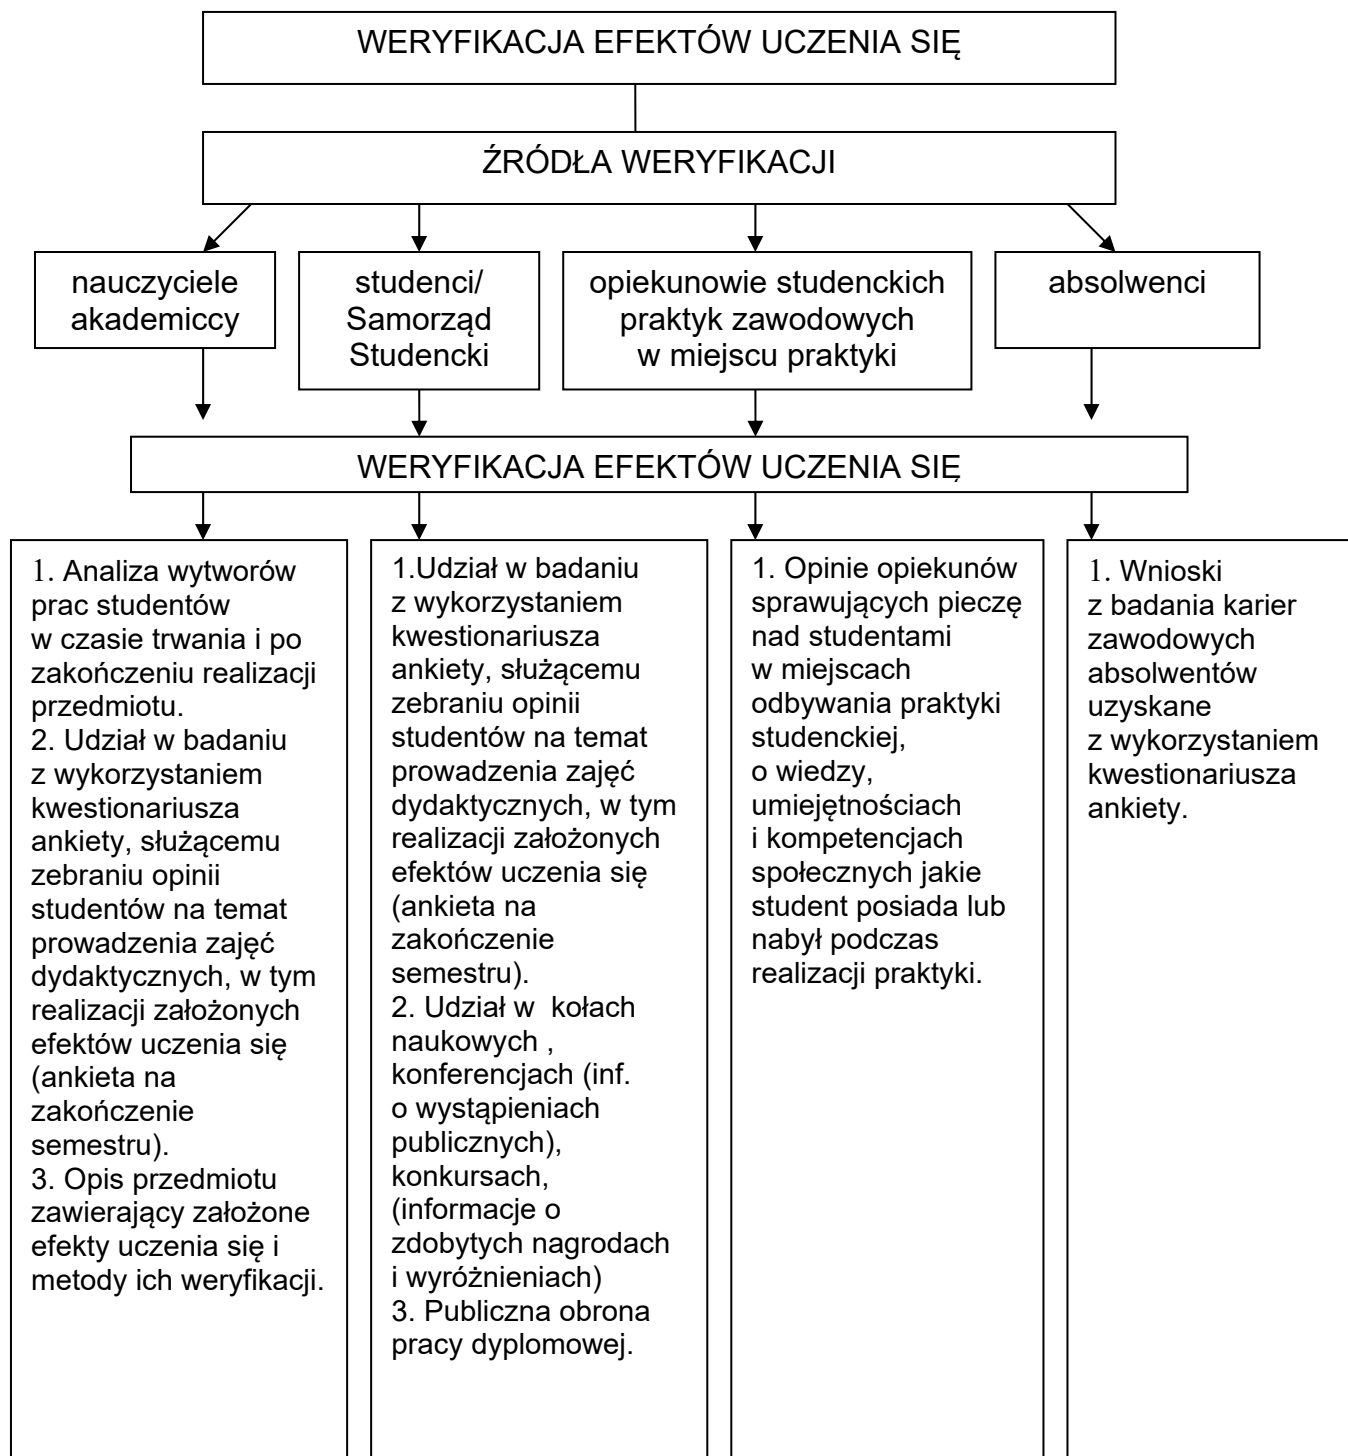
WERYFIKACJA EFEKTÓW UCZENIA SIĘ

ŹRÓDŁA WERYFIKACJI

nauczyciele akademiccy

studenci/ Samorząd Studencki

opiekunowie studenckich praktyk zawodowych w miejscu praktyki

absolwenci

WERYFIKACJA EFEKTÓW UCZENIA SIĘ

1. Analiza wytworów prac studentów w czasie trwania i po zakończeniu realizacji przedmiotu.
2. Udział w badaniu z wykorzystaniem kwestionariusza ankiety, służącemu zebraniu opinii studentów na temat prowadzenia zajęć dydaktycznych, w tym realizacji założonych efektów uczenia się (ankieta na zakończenie semestru).
3. Opis przedmiotu zawierający założone efekty uczenia się i metody ich weryfikacji.

1.Udział w badaniu z wykorzystaniem kwestionariusza ankiety, służącemu zebraniu opinii studentów na temat prowadzenia zajęć dydaktycznych, w tym realizacji założonych efektów uczenia się (ankieta na zakończenie semestru).
2. Udział w kołach naukowych , konferencjach (inf. o wystąpieniach publicznych), konkursach, (informacje o zdobytych nagrodach i wyróżnieniach)
3. Publiczna obrona pracy dyplomowej.

1. Opinie opiekunów sprawujących pieczę nad studentami w miejscach odbywania praktyki studenckiej, o wiedzy, umiejętnościach i kompetencjach społecznych jakie student posiada lub nabył podczas realizacji praktyki.

1. Wnioski z badania karier zawodowych absolwentów uzyskane z wykorzystaniem kwestionariusza ankiety.